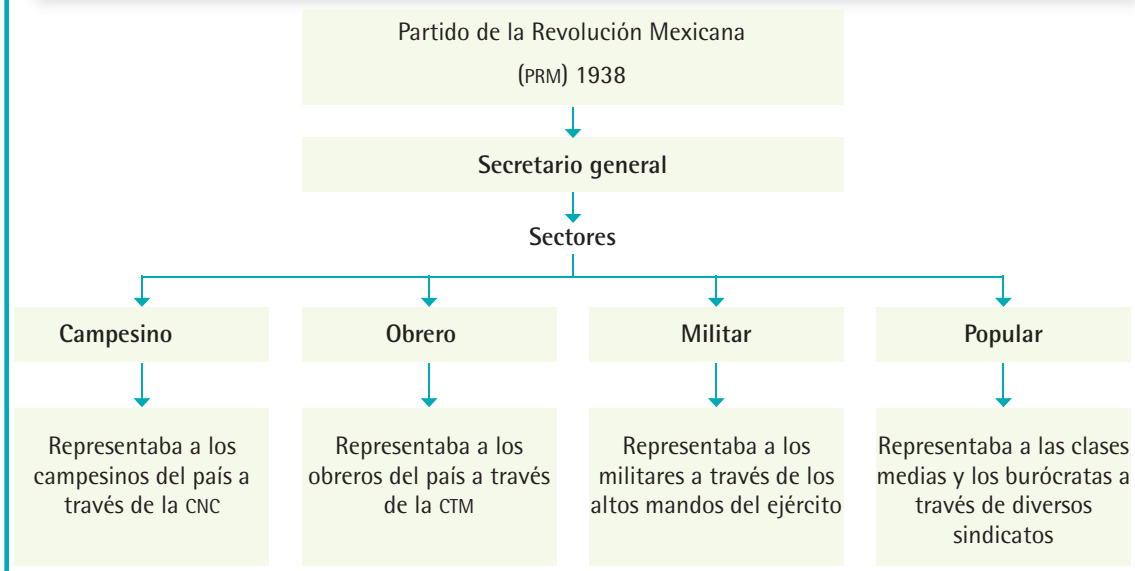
Partido de la Revolución Mexicana
(PRM) 1938

Secretario general

Sectores

Campesino

Representaba a los campesinos del país a través de la CNC

Obrero

Representaba a los obreros del país a través de la CTM

Militar

Representaba a los militares a través de los altos mandos del ejército

Popular

Representaba a las clases medias y los burócratas a través de diversos sindicatos